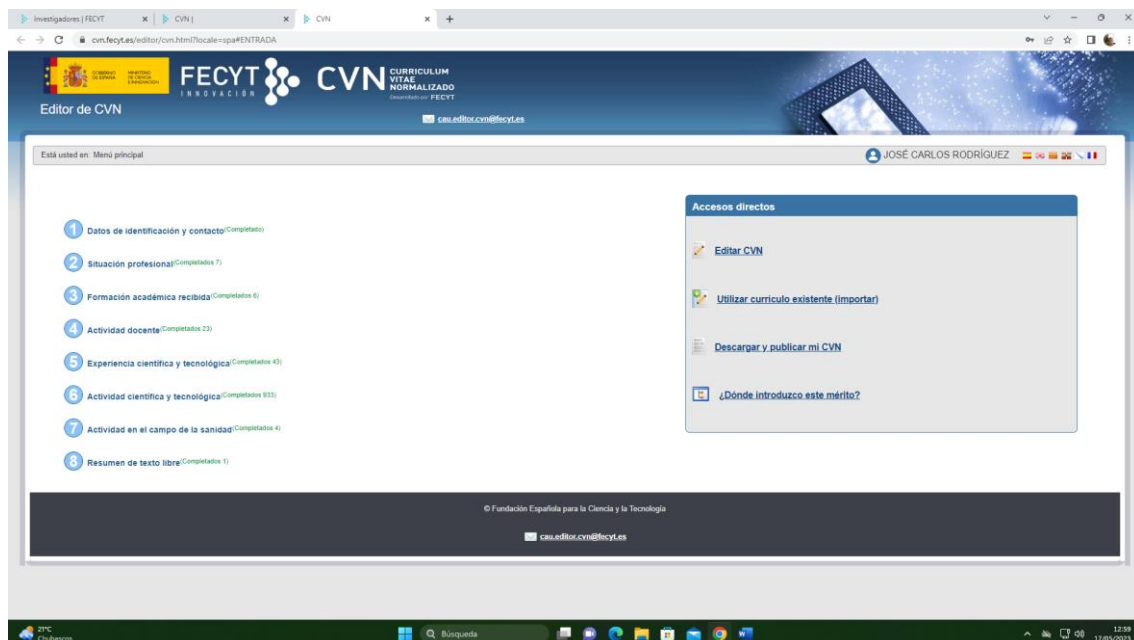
Investigadores | FECYT × | CVN | × CVN × +

cvn.fecyt.es/editor/cvn.html?locale=spa#ENTRADA

GOBIERNO DE ESPAÑA MINISTERIO DE CIENCIA E INNOVACIÓN FECYT INNOVACIÓN CVN CURRICULUM VITAE NORMALIZADO Desarrollado por FECYT

Editor de CVN

cau.editor.cvn@fecyt.es

Está usted en: Menú principal

JOSÉ CARLOS RODRÍGUEZ

1 Datos de identificación y contacto (Completado)

2 Situación profesional (Completados 7)

3 Formación académica recibida (Completados 6)

4 Actividad docente (Completados 23)

5 Experiencia científica y tecnológica (Completados 43)

6 Actividad científica y tecnológica (Completados 933)

7 Actividad en el campo de la sanidad (Completados 4)

8 Resumen de texto libre (Completados 1)

Accesos directos

Editar CVN

Utilizar currículo existente (importar)

Descargar y publicar mi CVN

¿Dónde introduzco este mérito?

© Fundación Española para la Ciencia y la Tecnología

cau.editor.cvn@fecyt.es

21°C Chubascos

Búsqueda

12:59 12/05/2023